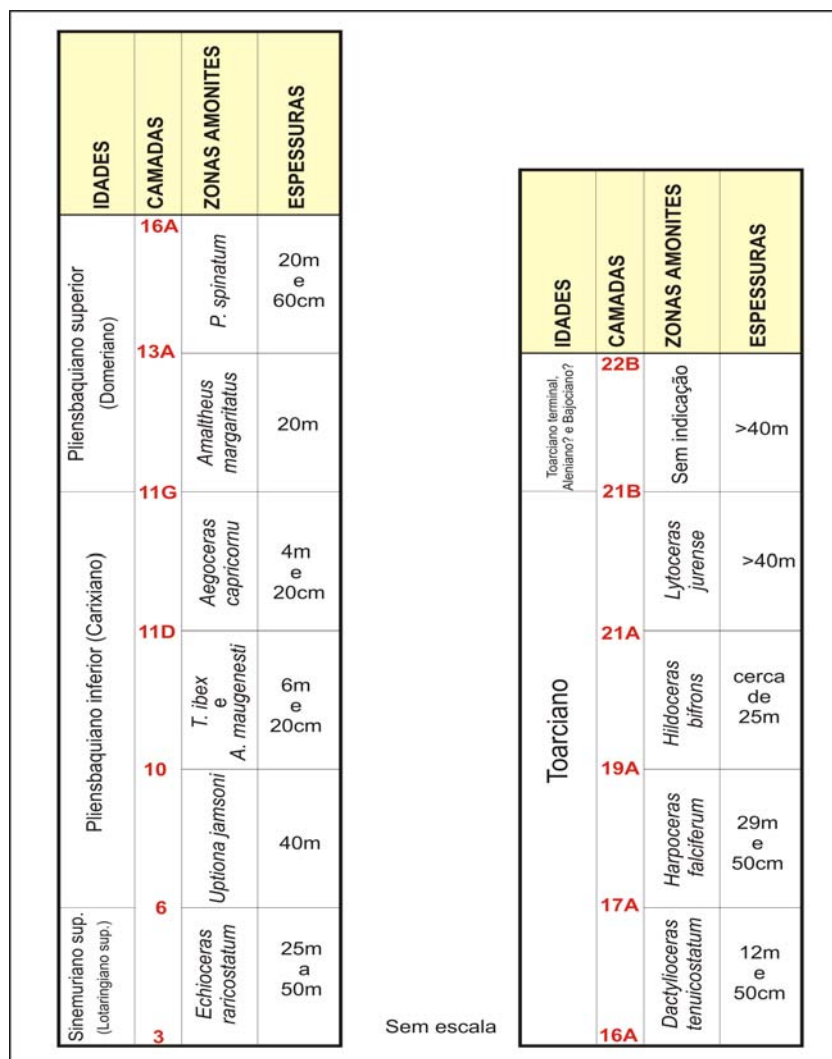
| IDADES | CAMADAS | ZONAS AMONITES | ESPESSURAS |
|---|---|---|---|
| Pliensbaquiano superior (Domeriano) | 16A | P. spinatum | 20m e 60cm |
| | 13A | Amaltheus margaritatus | 20m |
| Pliensbaquiano inferior (Carixiano) | 11G | Aegoceras capricornu | 4m e 20cm |
| | 11D | T. ibex e A. maugenesti | 6m e 20cm |
| | 10 | Uptiona jamsoni | 40m |
| Sinemuriano sup. (Lotaringiano sup.) | 6 | Echioceras raricostatum | 25m a 50m |
| | 3 | | |

Sem escala

| IDADES | CAMADAS | ZONAS AMONITES | ESPESSURAS |
|---|---|---|---|
| Toarciano terminal, Aleniano? e Bajociano? | 22B | Sem indicação | >40m |
| Toarciano | 21B | Lytoceras jurense | >40m |
| | 21A | Hildoceras bifrons | cerca de 25m |
| | 19A | Harpoceras falciferum | 29m e 50cm |
| | 17A | Dactylioceras tenuicostatum | 12m e 50cm |
| | 16A | | |